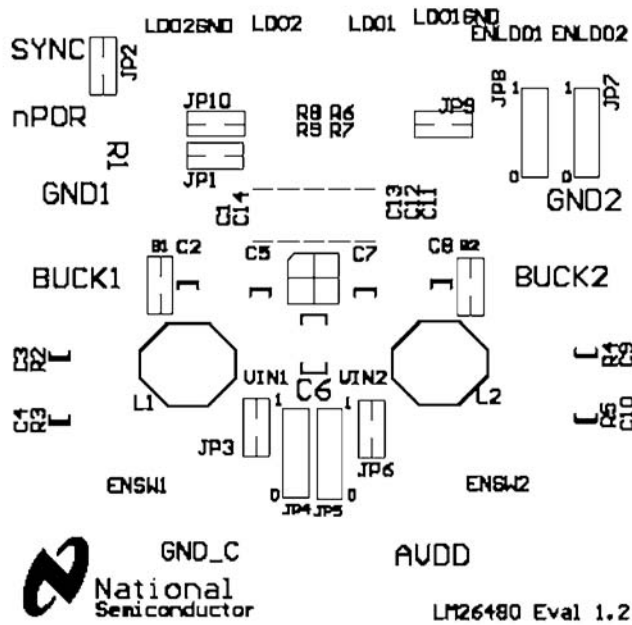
LDO2GND LDO2 LDO1 LDO1GND
ENLDO1 ENLDO2
SYNC
JP2
nPOR
JP10
R8 R6
R9 R7
JP9
JP8
JP7
1
1
R1
JP1
0
0
GND1
C1
C14
C13
C12
C11
GND2
B1 C2
C5
C7
C8 B2
BUCK1
BUCK2
C3
R2
R4
C9
VIN1
C6
VIN2
L1
L2
C4
R3
R5
C10
1
1
JP3
JP6
ENSW1
ENSW2
0
0
JP4 JP5
GND_C
AVDD
National
Semiconductor
LM26480 Eval 1.2